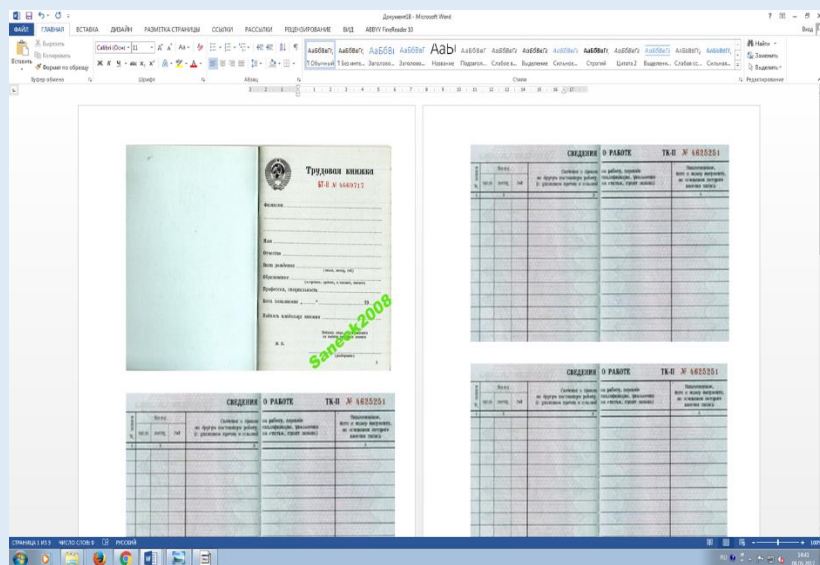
Документ18 - Microsoft Word

ФАЙЛ ГЛАВНАЯ ВСТАВКА ДИЗАЙН РАЗМЕТКА СТРАНИЦЫ ССЫЛКИ РАССЫЛКИ РЕЦЕНЗИРОВАНИЕ ВИД ABBYY FineReader 10

Вход

Вырезать
Копировать
Вставить
Формат по образцу
Буфер обмена

Calibri (Осн.) 11
Шрифт

Абзац

АаБбВвГг, АаБбВвГг, АаБбВı АаБбВвГ АаБı АаБбВвГ АаБбВвГг АаБбВвГг АаБбВвГг АаБбВвГг АаБбВвГг АаБбВвГг АаБбВвГг АаБбВвГг
¶ Обычный ¶ Без инте... Заголово... Заголово... Название Подзагол... Слабое в... Выделение Сильное... Строгий Цитата 2 Выделен... Слабая сс... Сильная...
Стили

Найти
Заменить
Выделить
Редактирование

Трудовая книжка
БТ-II № 8669717

Фамилия
Имя
Отчество
Дата рождения
(число, месяц, год)
Образование
Профессия, специальность
Дата заполнения 19
Подпись владельца книжки
М. П.

Sanek2008

СВЕДЕНИЯ О РАБОТЕ ТК-II № 4625251

СВЕДЕНИЯ О РАБОТЕ ТК-II № 4625251

СВЕДЕНИЯ О РАБОТЕ ТК-II № 4625251

СТРАНИЦА 1 ИЗ 3 ЧИСЛО СЛОВ: 0 РУССКИЙ

RU 14:41